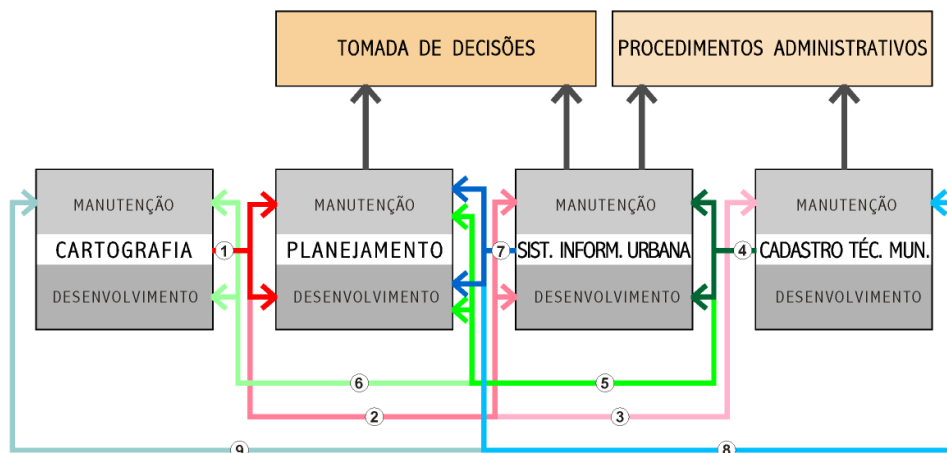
TOMADA DE DECISÕES

PROCEDIMENTOS ADMINISTRATIVOS

MANUTENÇÃO
CARTOGRAFIA
DESENVOLVIMENTO

1

MANUTENÇÃO
PLANEJAMENTO
DESENVOLVIMENTO

7

MANUTENÇÃO
SIST. INFORM. URBANA
DESENVOLVIMENTO

4

MANUTENÇÃO
CADASTRO TÉC. MUN.
DESENVOLVIMENTO

6
5
2
3
9
8